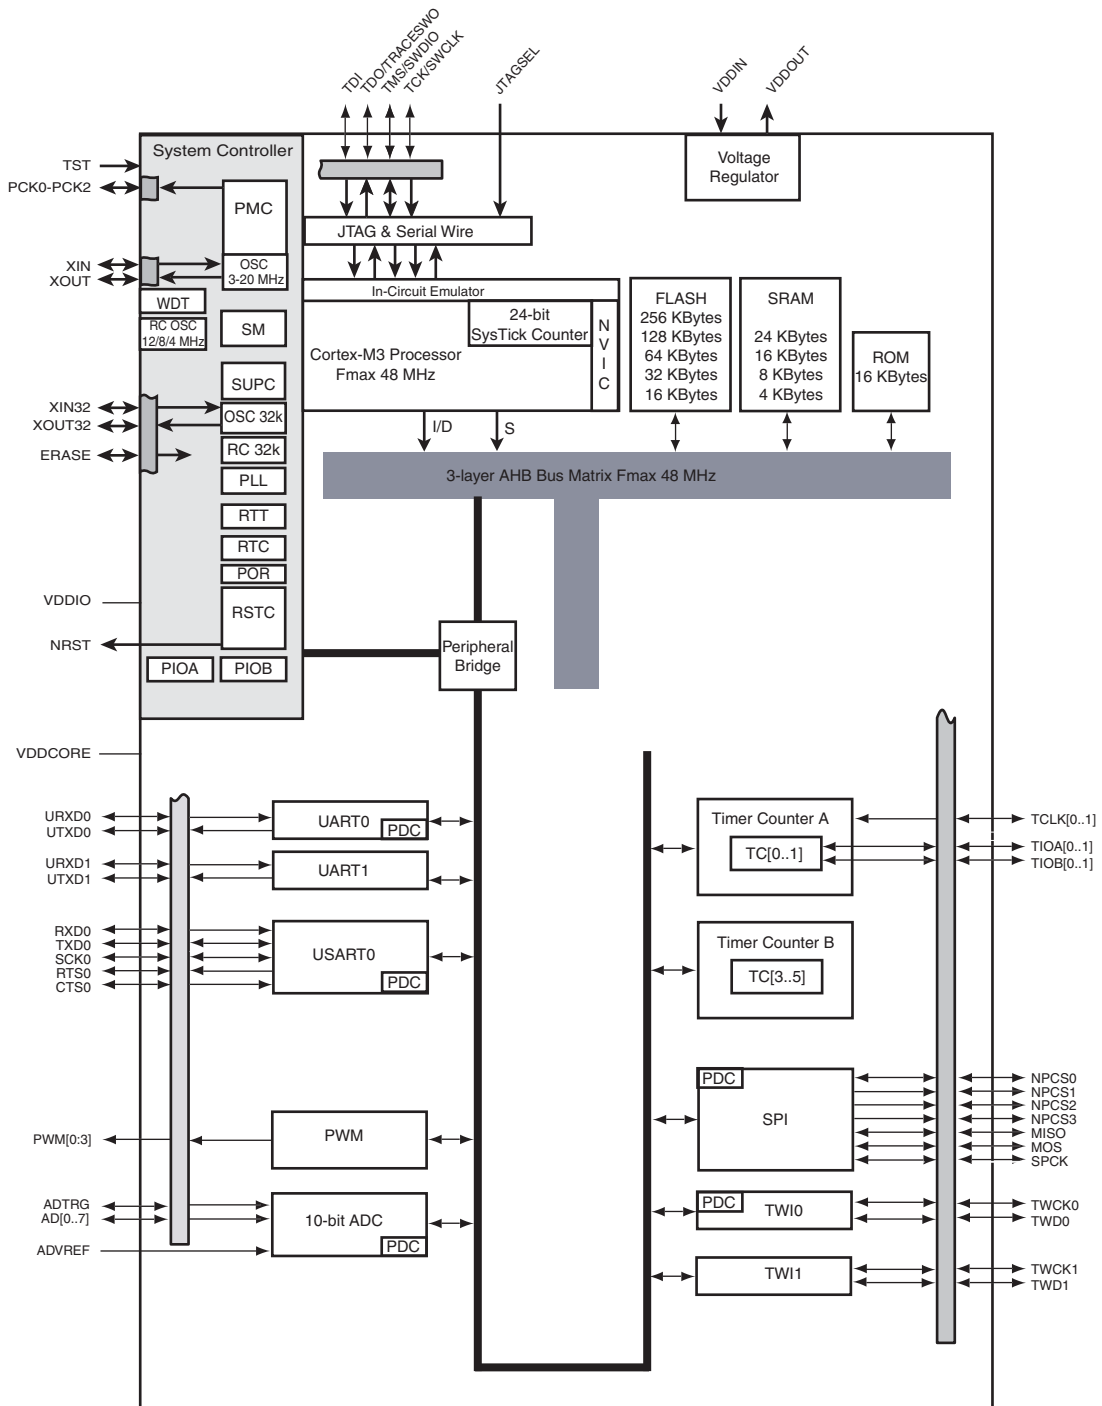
TDI
TDO/TRACESWO
TMS/SWDIO
TCK/SWCLK
JTAGSEL
VDDIN
VDDOUT

System Controller
TST
PCK0-PCK2
PMC
XIN
XOUT
OSC 3-20 MHz
WDT
RC OSC 12/8/4 MHz
SM
SUPC
XIN32
XOUT32
ERASE
OSC 32k
RC 32k
PLL
RTT
RTC
POR
RSTC
VDDIO
NRST
PIOA
PIOB

JTAG & Serial Wire
In-Circuit Emulator
Cortex-M3 Processor Fmax 48 MHz
24-bit SysTick Counter
N V I C
I/D
S

Voltage Regulator

FLASH
256 KBytes
128 KBytes
64 KBytes
32 KBytes
16 KBytes

SRAM
24 KBytes
16 KBytes
8 KBytes
4 KBytes

ROM 16 KBytes

3-layer AHB Bus Matrix Fmax 48 MHz

Peripheral Bridge

VDDCORE

URXD0
UTXD0
UART0
PDC
URXD1
UTXD1
UART1
RXD0
TXD0
SCK0
RTS0
CTS0
USART0
PDC
PWM[0:3]
PWM
ADTRG
AD[0..7]
ADVREF
10-bit ADC
PDC

Timer Counter A
TC[0..1]
TCLK[0..1]
TIOA[0..1]
TIOB[0..1]
Timer Counter B
TC[3..5]
PDC
SPI
NPCS0
NPCS1
NPCS2
NPCS3
MISO
MOS
SPCK
PDC
TWI0
TWCK0
TWD0
TWI1
TWCK1
TWD1